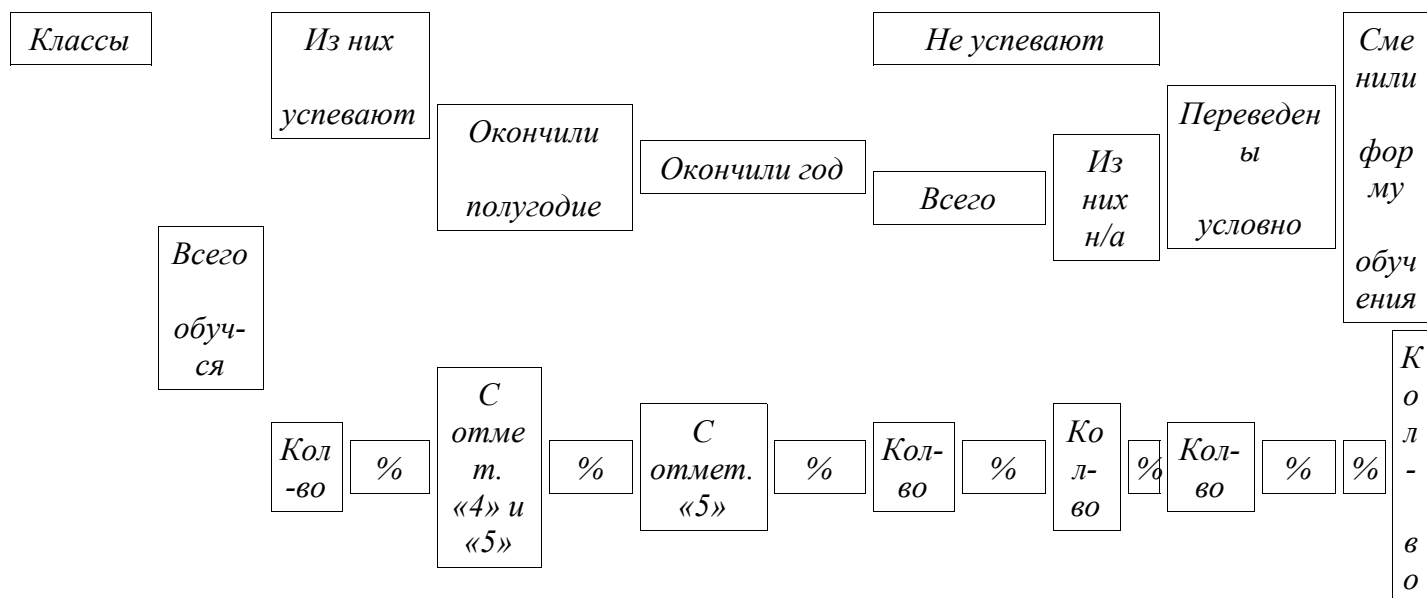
Классы

Из них успевают

Не успевают

Сменили форму обучения

Окончили полугодие

Окончили год

Всего

Из них н/а

Переведены условно

Всего обуч-ся

Кол-во

%

С отмет. «4» и «5»

%

С отмет. «5»

%

Кол-во

%

Кол-во

%

Кол-во

%

%

Кол-во